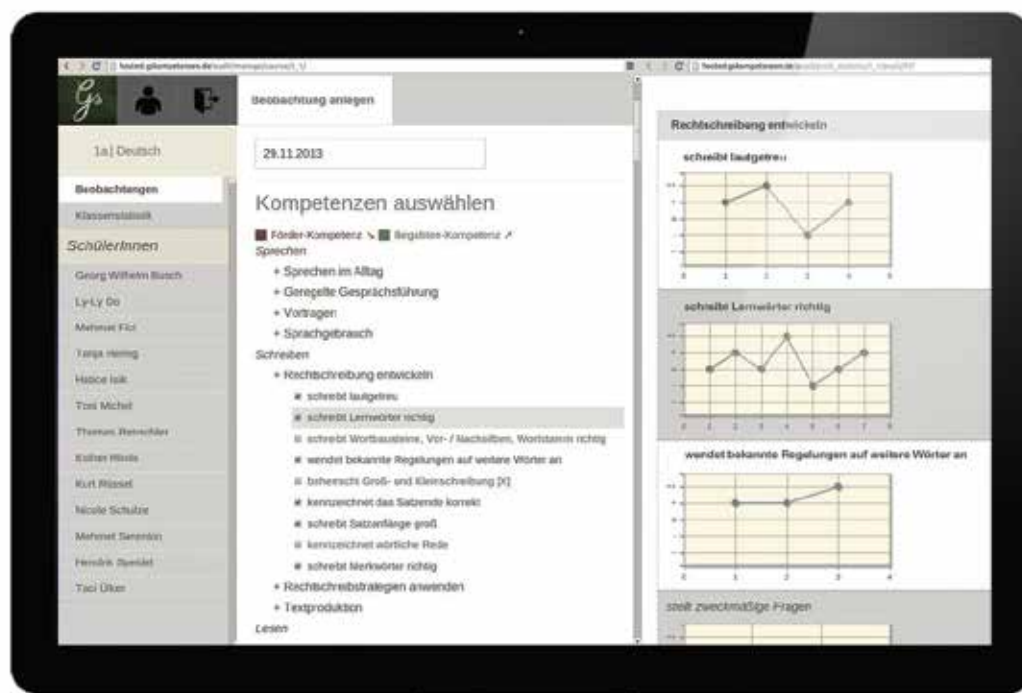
Gs

1a| Deutsch

Beobachtungen

Klassenstatistik

SchülerInnen

Georg Wilhelm Busch

Ly-Ly Do

Mehmet Fici

Tanja Hennig

Hatice Isik

Toni Michel

Thomas Reinichter

Esther Rinda

Kurt Rüssel

Nicole Schulze

Mehmet Serenton

Hendrik Spendel

Taci Ülker

Beobachtung anlegen

29.11.2013

Kompetenzen auswählen

Förder-Kompetenz ↘ Begabten-Kompetenz ↗

Sprechen

+ Sprechen im Alltag

+ Geregelte Gesprächsführung

+ Vortragen

+ Sprachgebrauch

Schreiben

+ Rechtschreibung entwickeln

schreibt lautgetreu

schreibt Lernwörter richtig

schreibt Wortbausteine, Vor- / Nachsilben, Wortstamm richtig

wendet bekannte Regelungen auf weitere Wörter an

beherrscht Groß- und Kleinschreibung [X]

kennzeichnet das Satzende korrekt

schreibt Satzanfänge groß

kennzeichnet wörtliche Rede

schreibt Merkwörter richtig

+ Rechtschreibstrategien anwenden

+ Textproduktion

Lesen

Rechtschreibung entwickeln

schreibt lautgetreu

schreibt Lernwörter richtig

wendet bekannte Regelungen auf weitere Wörter an

stellt zweckmäßige Fragen